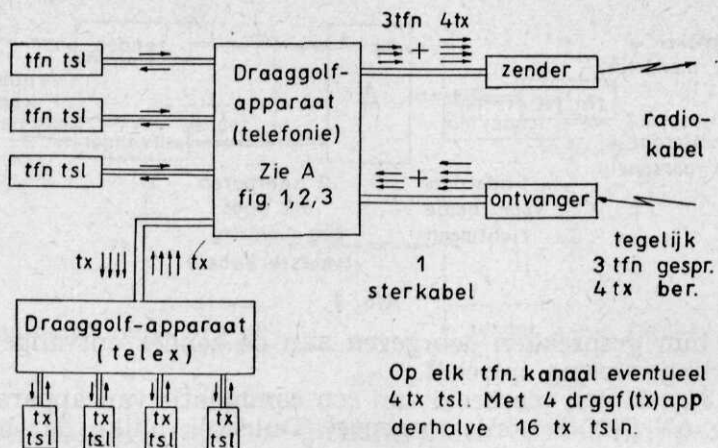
3tfn 4tx

tfn tsl

tfn tsl

tfn tsl

Draaggolf-apparaat (telefonie)

Zie A fig. 1, 2, 3

zender

radio-kabel

ontvanger

tegelijk 3 tfn gespr. 4 tx ber.

tx

tx

1 sterkabel

Draaggolf-apparaat (telex)

Op elk tfn. kanaal eventueel 4 tx tsl. Met 4 drggf (tx) app derhalve 16 tx tsln.

tx tsl

tx tsl

tx tsl

tx tsl